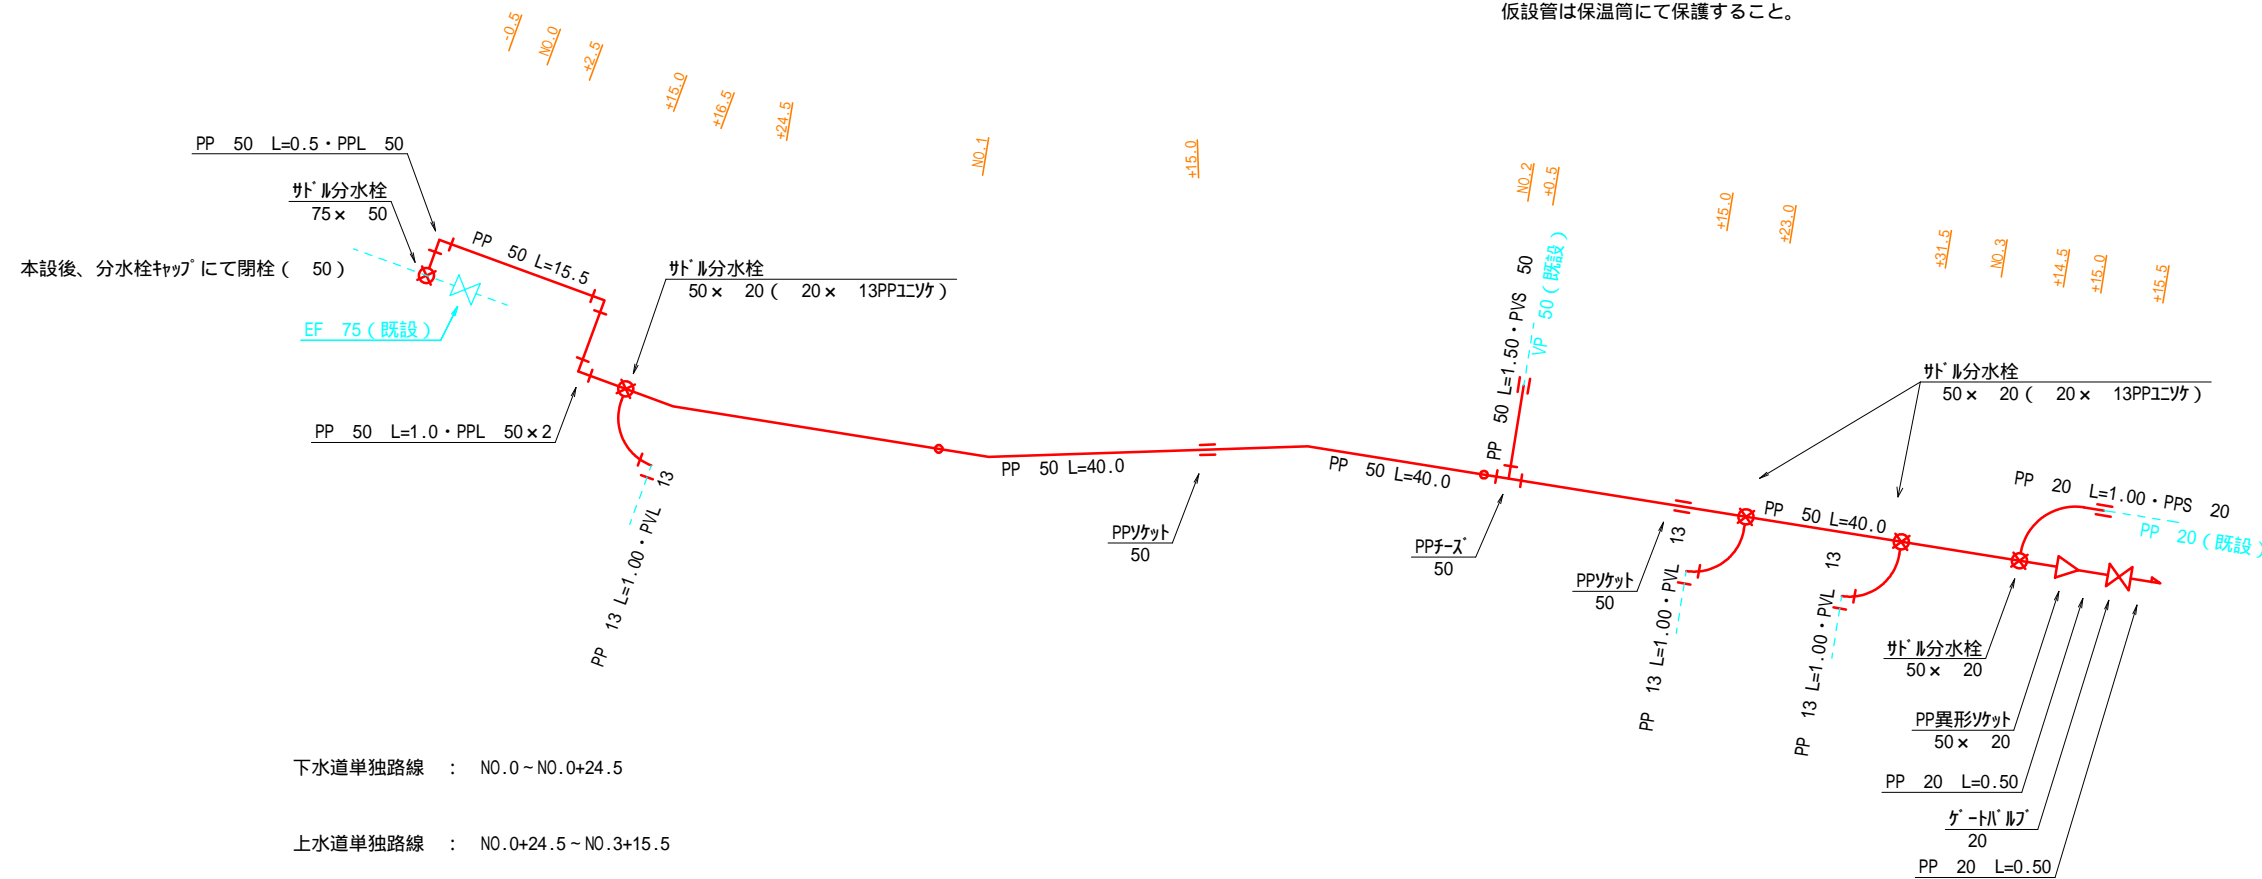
仮設管は保温筒にて保護すること。

-0.5
NO.0
+2.5
+15.0
+16.5
+24.5
NO.1
+15.0
NO.2
+0.5
+15.0
+23.0
+31.5
NO.3
+14.5
+15.0
+15.5

PP 50 L=0.5・PPL 50

ｻﾄﾞﾙ分水栓
75× 50

本設後、分水栓ｷｬｯﾌﾟにて閉栓（ 50）

EF 75（既設）

PP 50 L=15.5

ｻﾄﾞﾙ分水栓
50× 20（ 20× 13PPﾕﾆｿｹ）

PP 50 L=1.0・PPL 50×2

13
PP 13 L=1.00・PVL

PP 50 L=40.0

PPｿｹｯﾄ
50

PP 50 L=40.0

PPﾁｰｽﾞ
50

PP 50 L=1.50・PVS 50
VP 50（既設）

ｻﾄﾞﾙ分水栓
50× 20（ 20× 13PPﾕﾆｿｹ）

PP 50 L=40.0

PPｿｹｯﾄ
50

13
PP 13 L=1.00・PVL

13
PP 13 L=1.00・PVL

PP 20 L=1.00・PPS 20
PP 20（既設）

ｻﾄﾞﾙ分水栓
50× 20

PP異形ｿｹｯﾄ
50× 20

PP 20 L=0.50

ｹﾞｰﾄﾊﾞﾙﾌﾞ
20

PP 20 L=0.50

下水道単独路線 ： NO.0～NO.0+24.5

上水道単独路線 ： NO.0+24.5～NO.3+15.5